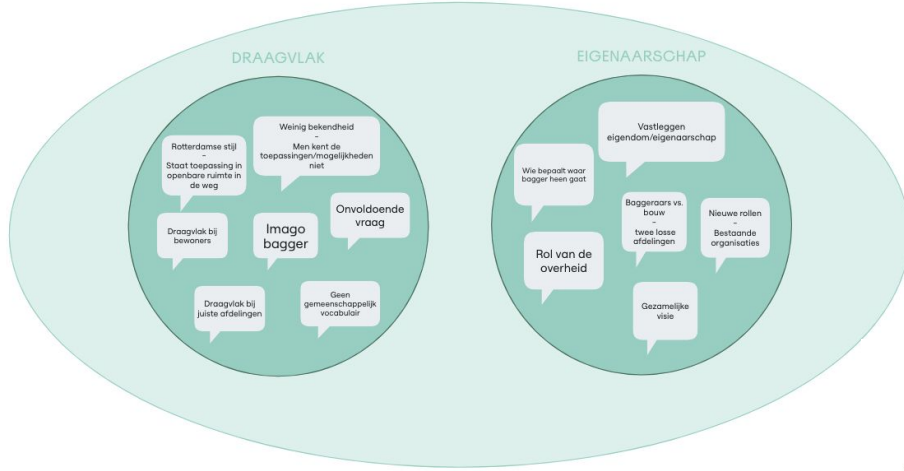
DRAAGVLAK

Rotterdamse stijl
-
Staat toepassing in openbare ruimte in de weg

Weinig bekendheid
-
Men kent de toepassingen/mogelijkheden niet

Draagvlak bij bewoners

Imago bagger

Onvoldoende vraag

Draagvlak bij juiste afdelingen

Geen gemeenschappelijk vocabulair

EIGENAARSCHAP

Vastleggen eigendom/eigenaarschap

Wie bepaalt waar bagger heen gaat

Baggeraars vs. bouw
-
twee losse afdelingen

Nieuwe rollen
-
Bestaande organisaties

Rol van de overheid

Gezamelijke visie